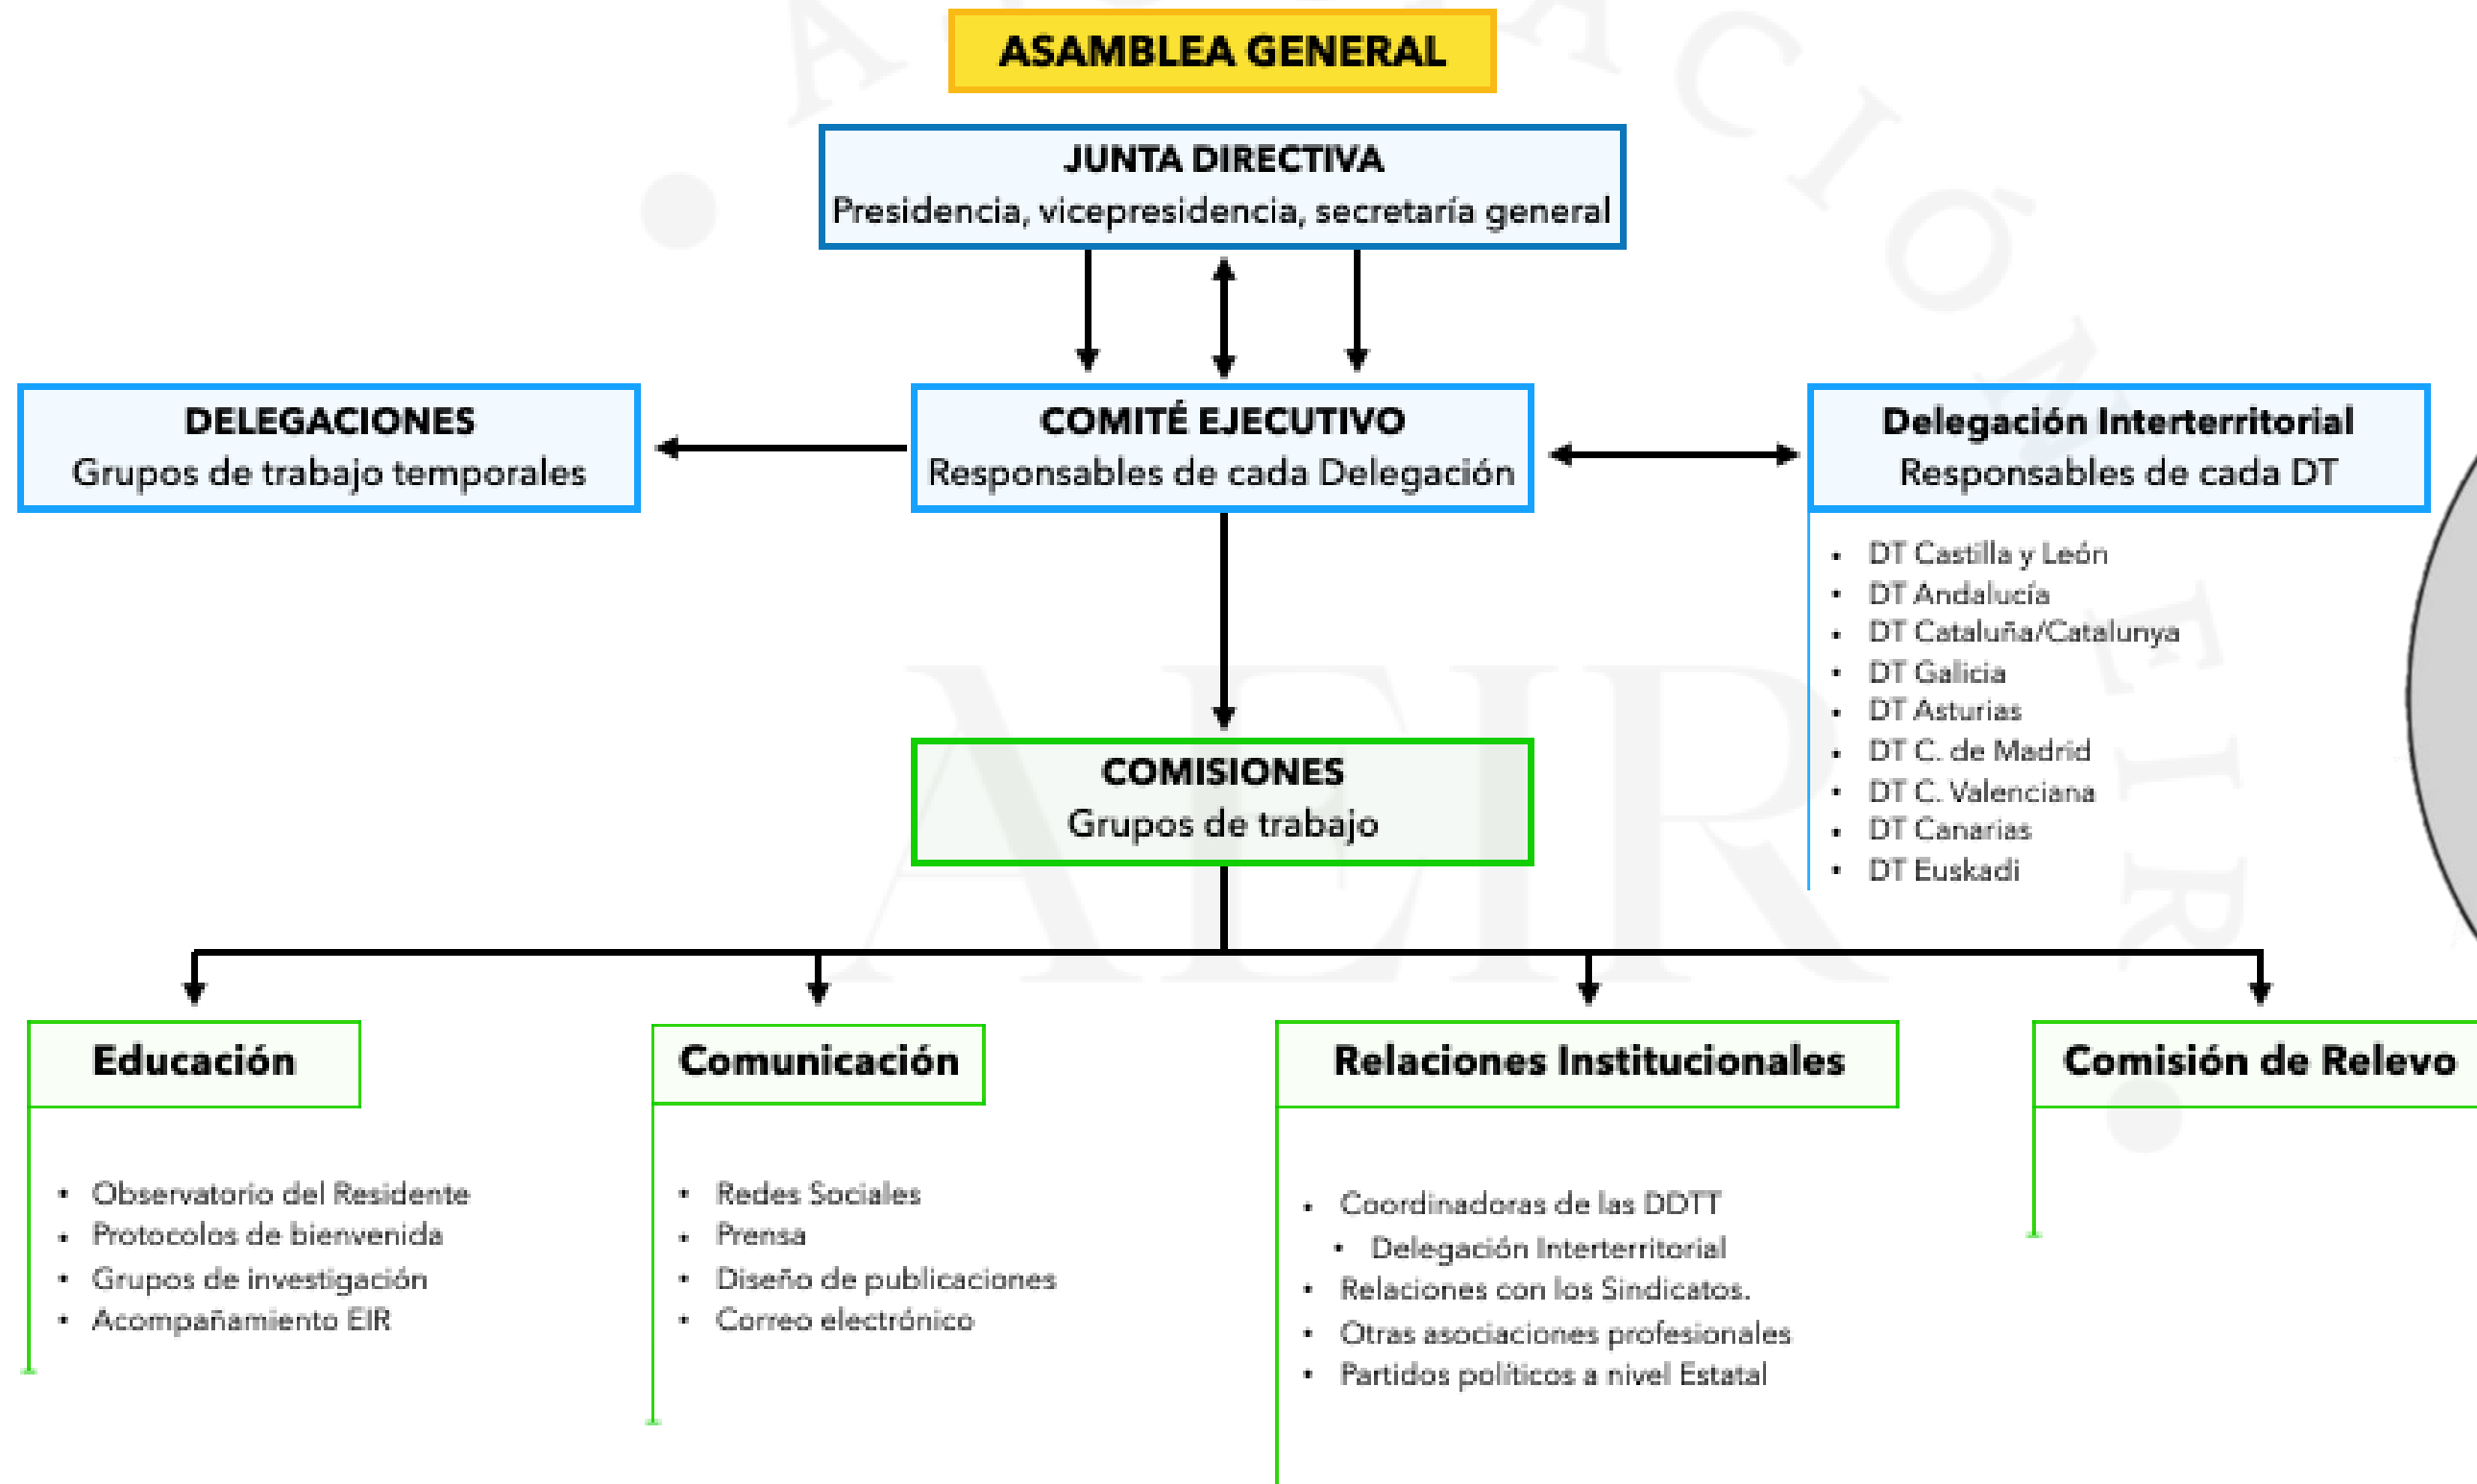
ASAMBLEA GENERAL

JUNTA DIRECTIVA
Presidencia, vicepresidencia, secretaría general

DELEGACIONES
Grupos de trabajo temporales

COMITÉ EJECUTIVO
Responsables de cada Delegación

Delegación Interterritorial
Responsables de cada DT

- DT Castilla y León
- DT Andalucía
- DT Cataluña/Catalunya
- DT Galicia
- DT Asturias
- DT C. de Madrid
- DT C. Valenciana
- DT Canarias
- DT Euskadi

COMISIONES
Grupos de trabajo

Educación

- Observatorio del Residente
- Protocolos de bienvenida
- Grupos de investigación
- Acompañamiento EIR

Comunicación

- Redes Sociales
- Prensa
- Diseño de publicaciones
- Correo electrónico

Relaciones Institucionales

- Coordinadoras de las DDTT
  - Delegación Interterritorial
- Relaciones con los Sindicatos.
- Otras asociaciones profesionales
- Partidos políticos a nivel Estatal

Comisión de Relevo